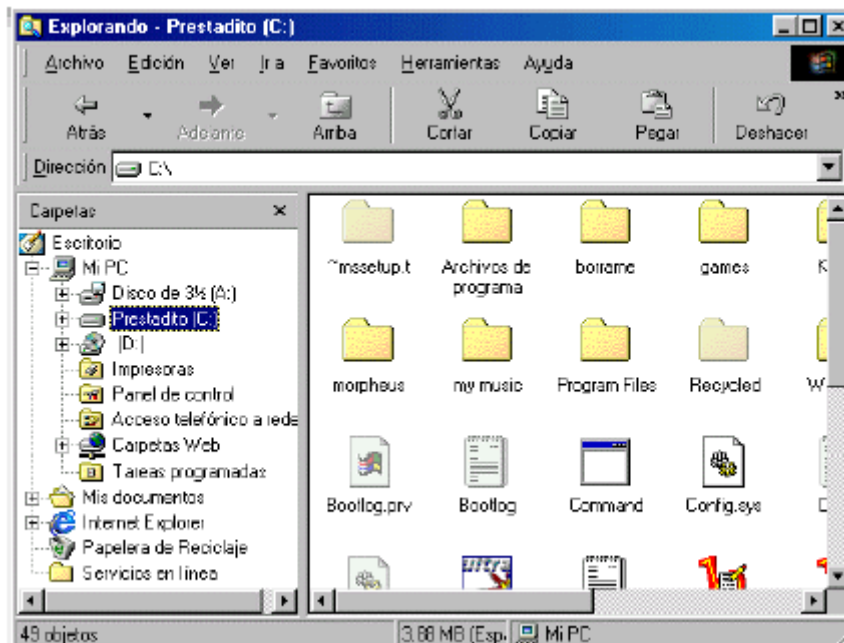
Explorando - Prestadito (C:)

Archivo Edición Ver Ir a Favoritos Herramientas Ayuda

Atrás Adelante Arriba Cortar Copiar Pegar Deshacer

Dirección C:\

Carpetas ×

Escritorio
Mi PC
Disco de 3½ (A:)
Prestadito (C:)
(D:)
Impresoras
Panel de control
Acceso telefónico a rede
Carpetas Web
Tareas programadas
Mis documentos
Internet Explorer
Papelera de Reciclaje
Servicios en línea

~mssetup.t
Archivos de programa
borrame
games
K
morpheus
my music
Program Files
Recycled
W
Bootlog.prv
Bootlog
Command
Config.sys
C

49 objetos
3,88 MB (Esp.
Mi PC